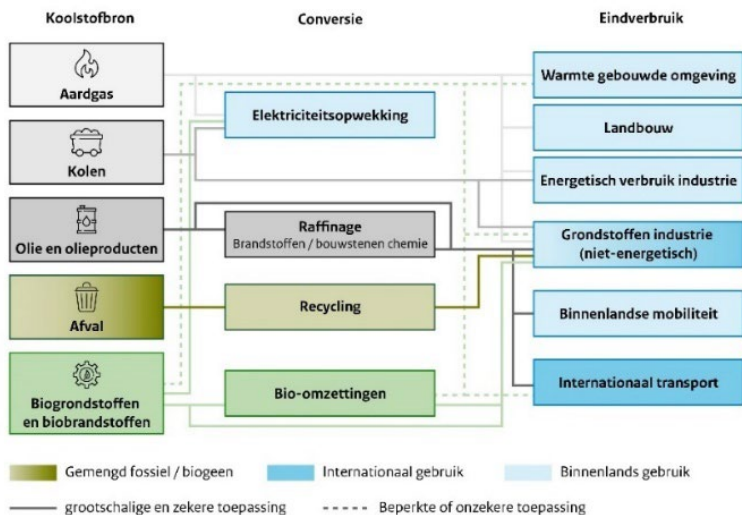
Koolstofbron

Conversie

Eindverbruik

Aardgas

Kolen

Olie en olieproducten

Afval

Biogrondstoffen en biobrandstoffen

Elektriciteitsopwekking

Raffinage
Brandstoffen / bouwstenen chemie

Recycling

Bio-omzettingen

Warmte gebouwde omgeving

Landbouw

Energetisch verbruik industrie

Grondstoffen industrie (niet-energetisch)

Binnenlandse mobiliteit

Internationaal transport

Gemengd fossiel / biogeen

Internationaal gebruik

Binnenlands gebruik

grootschalige en zekere toepassing

Beperkte of onzekere toepassing